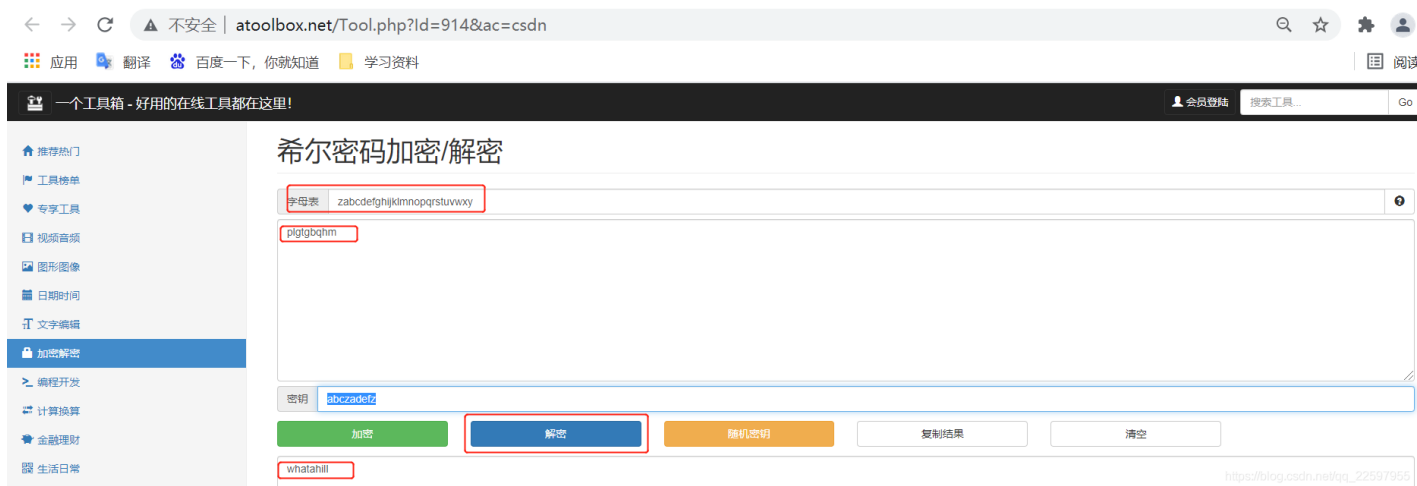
不安全 | atoolbox.net/Tool.php?Id=914&ac=csdn

应用 翻译 百度一下，你就知道 学习资料 阅读

一个工具箱 - 好用的在线工具都在这里!

会员登陆 搜索工具... Go

推荐热门
工具榜单
专享工具
视频音频
图形图像
日期时间
文字编辑
加密解密
编程开发
计算换算
金融理财
生活日常

希尔密码加密/解密

字母表 zabcdefghijklmnopqrstuvwxy

plgtgbqhm

密钥 abczadefz

加密 解密 随机密钥 复制结果 清空

whatahill

https://blog.csdn.net/qq_22597955